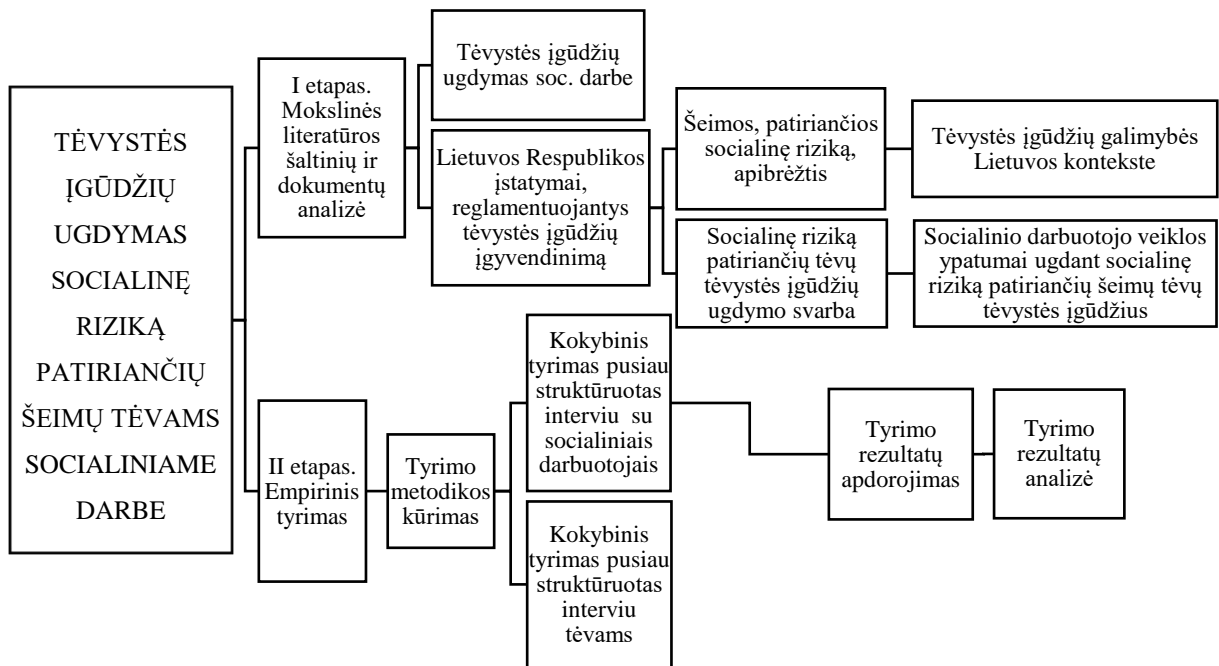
TĖVYSTĖS ĮGŪDŽIŲ UGDYMAS SOCIALINĘ RIZIKĄ PATIRIANČIŲ ŠEIMŲ TĖVAMS SOCIALINIAME DARBE

I etapas. Mokslinės literatūros šaltinių ir dokumentų analizė

Tėvystės įgūdžių ugdymas soc. darbe

Lietuvos Respublikos įstatymai, reglamentuojantys tėvystės įgūdžių įgyvendinimą

Šeimos, patiriančios socialinę riziką, apibrėžtis

Tėvystės įgūdžių galimybės Lietuvos kontekste

Socialinę riziką patiriančių tėvų tėvystės įgūdžių ugdymo svarba

Socialinio darbuotojo veiklos ypatumai ugdant socialinę riziką patiriančių šeimų tėvų tėvystės įgūdžius

II etapas. Empirinis tyrimas

Tyrimo metodikos kūrimas

Kokybinis tyrimas pusiau struktūruotas interviu su socialiniais darbuotojais

Kokybinis tyrimas pusiau struktūruotas interviu tėvams

Tyrimo rezultatų apdorojimas

Tyrimo rezultatų analizė